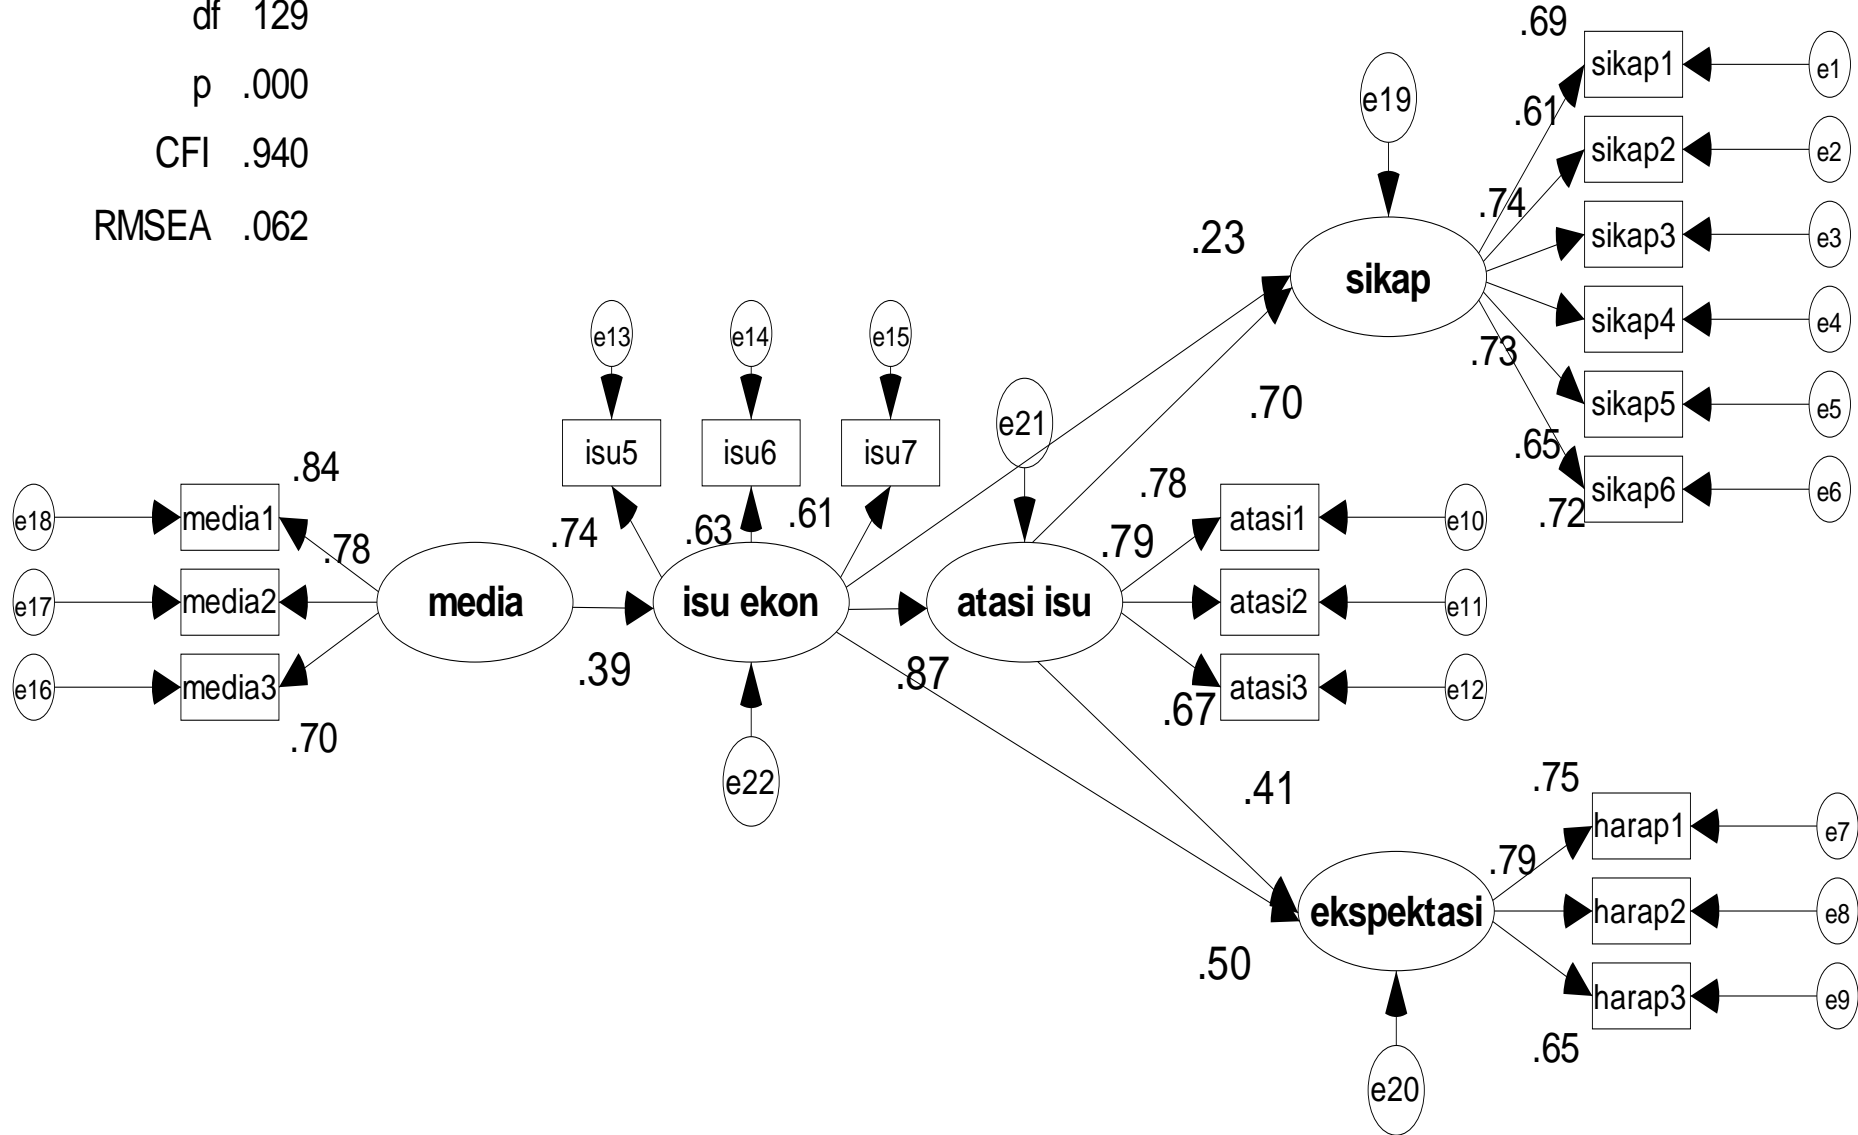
df 129
p .000
CFI .940
RMSEA .062

.69
e19
sikap1 e1
.61
sikap2 e2
.74
sikap3 e3
.23
sikap
sikap4 e4
e13 e14 e15
.73
sikap5 e5
.70
e21
isu5 isu6 isu7
.65
sikap6 e6
.84
.78
.72
e18 media1
.78
.74
.63
.61
.79
atasi1 e10
e17 media2
media
isu ekon
atasi isu
atasi2 e11
e16 media3
.39
.87
atasi3 e12
.67
.70
e22
.41
.75
harap1 e7
.79
ekspektasi
harap2 e8
.50
harap3 e9
.65
e20